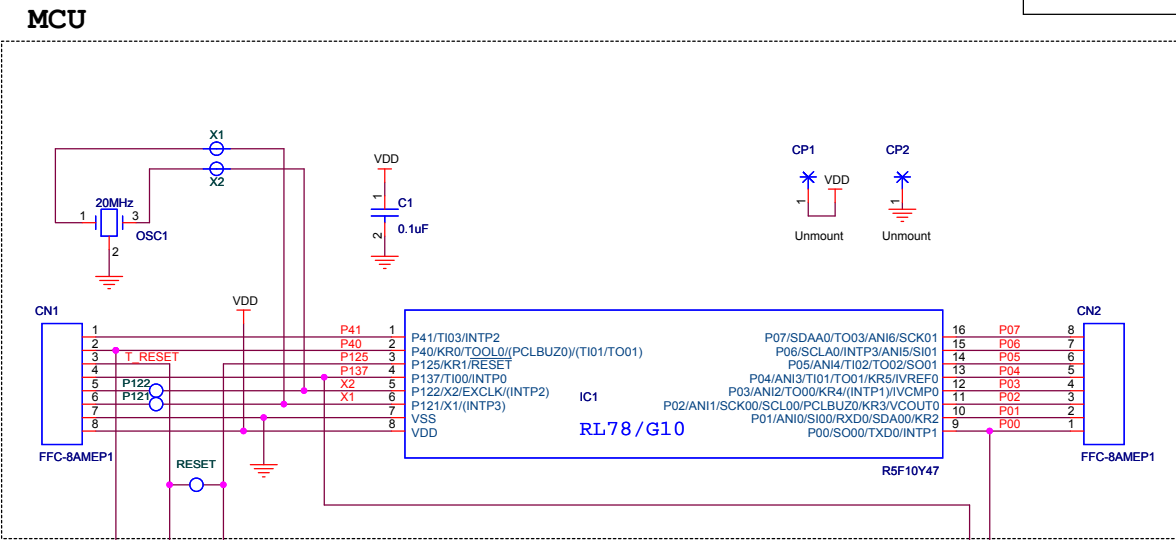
MCU

X1
X2
20MHz
1
3
2
OSC1

VDD
1
C1
2
0.1uF

CP1
VDD
1
Unmount

CP2
Unmount

CN1
VDD
1
2
3
4
5
6
7
8
T_RESET
P122
P121
FFC-8AMEP1
RESET

P41
P40
P125
P137
X2
X1
1
2
3
4
5
6
7
8
P41/TI03/INTP2
P40/KR0/TOOL0/(PCLBUZ0)/(TI01/TO01)
P125/KR1/RESET
P137/TI00/INTP0
P122/X2/EXCLK/(INTP2)
P121/X1/(INTP3)
VSS
VDD

IC1
RL78/G10

P07/SDAA0/TO03/ANI6/SCK01
P06/SCLA0/INTP3/ANI5/SI01
P05/ANI4/TI02/TO02/SO01
P04/ANI3/TI01/TO01/KR5/IVREF0
P03/ANI2/TO00/KR4/(INTP1)/IVCMP0
P02/ANI1/SCK00/SCL00/PCLBUZ0/KR3/VCOUT0
P01/ANI0/SI00/RXD0/SDA00/KR2
P00/SO00/TXD0/INTP1
16
15
14
13
12
11
10
9
P07
P06
P05
P04
P03
P02
P01
P00
R5F10Y47

CN2
8
7
6
5
4
3
2
1
FFC-8AMEP1